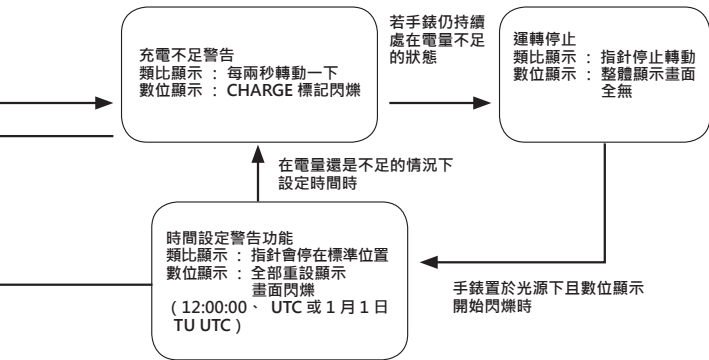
充電不足警告
類比顯示 ： 每兩秒轉動一下
數位顯示 ： CHARGE 標記閃爍

若手錶仍持續處在電量不足的狀態

運轉停止
類比顯示 ： 指針停止轉動
數位顯示 ： 整體顯示畫面全無

在電量還是不足的情況下設定時間時

時間設定警告功能
類比顯示 ： 指針會停在標準位置
數位顯示 ： 全部重設顯示畫面閃爍
（ 12:00:00 、 UTC 或 1 月 1 日 TU UTC ）

手錶置於光源下且數位顯示開始閃爍時